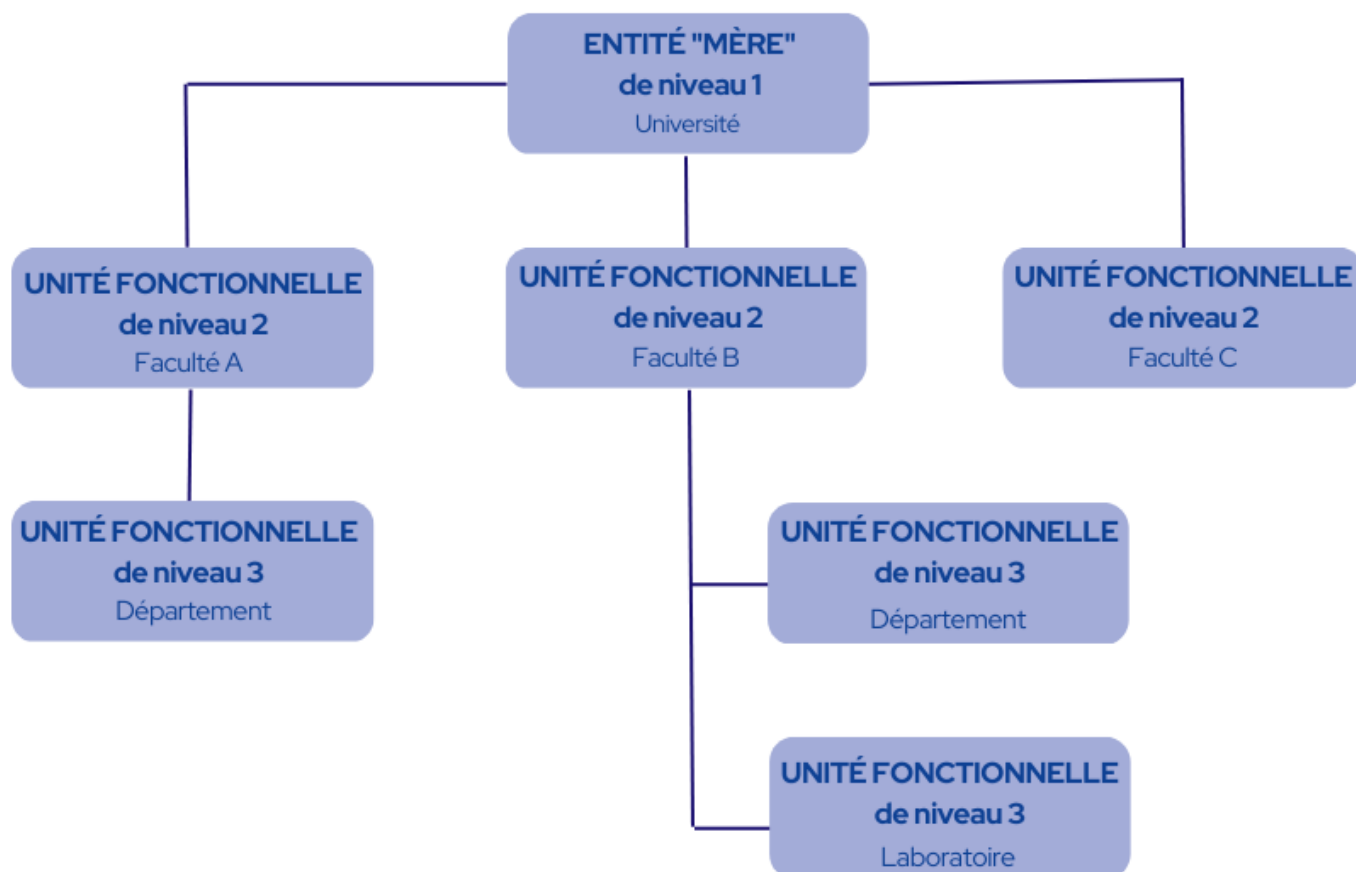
ENTITÉ "MÈRE"
de niveau 1
Université

UNITÉ FONCTIONNELLE
de niveau 2
Faculté A

UNITÉ FONCTIONNELLE
de niveau 2
Faculté B

UNITÉ FONCTIONNELLE
de niveau 2
Faculté C

UNITÉ FONCTIONNELLE
de niveau 3
Département

UNITÉ FONCTIONNELLE
de niveau 3
Département

UNITÉ FONCTIONNELLE
de niveau 3
Laboratoire